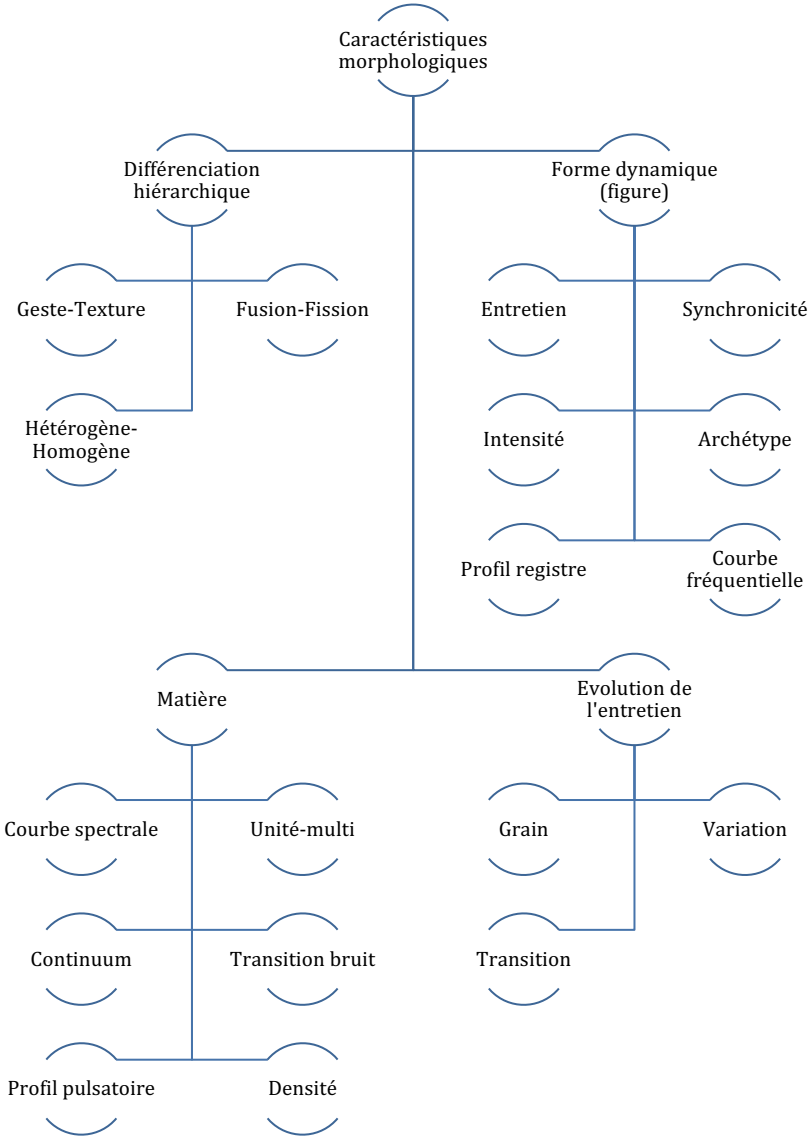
Caractéristiques morphologiques

Différenciation hiérarchique

Forme dynamique (figure)

Geste-Texture

Fusion-Fission

Hétérogène-Homogène

Entretien

Synchronicité

Intensité

Archétype

Profil registre

Courbe fréquentielle

Matière

Evolution de l'entretien

Courbe spectrale

Unité-multi

Continuum

Transition bruit

Profil pulsatoire

Densité

Grain

Variation

Transition